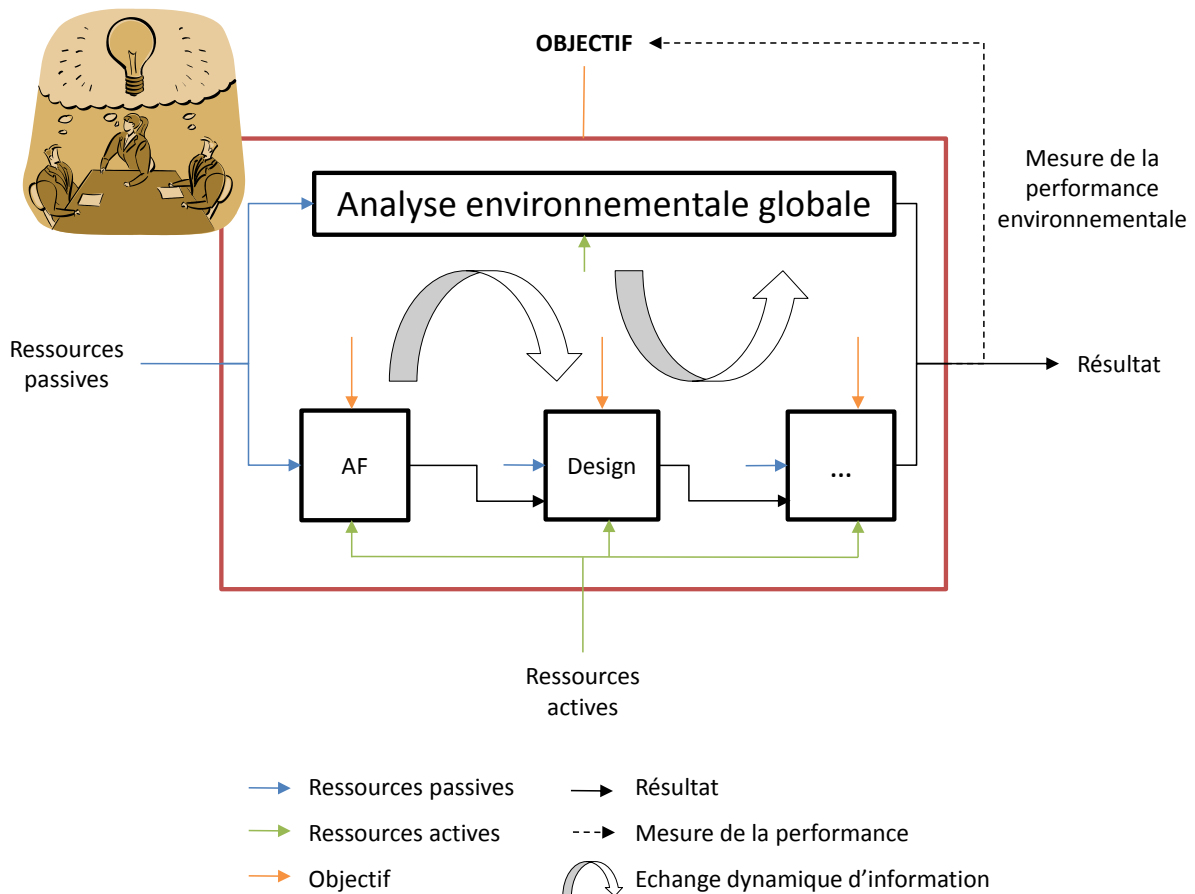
OBJECTIF

Mesure de la performance environnementale

Analyse environnementale globale

Ressources passives

Résultat

AF

Design

...

Ressources actives

Ressources passives

Résultat

Ressources actives

Mesure de la performance

Objectif

Echange dynamique d'information